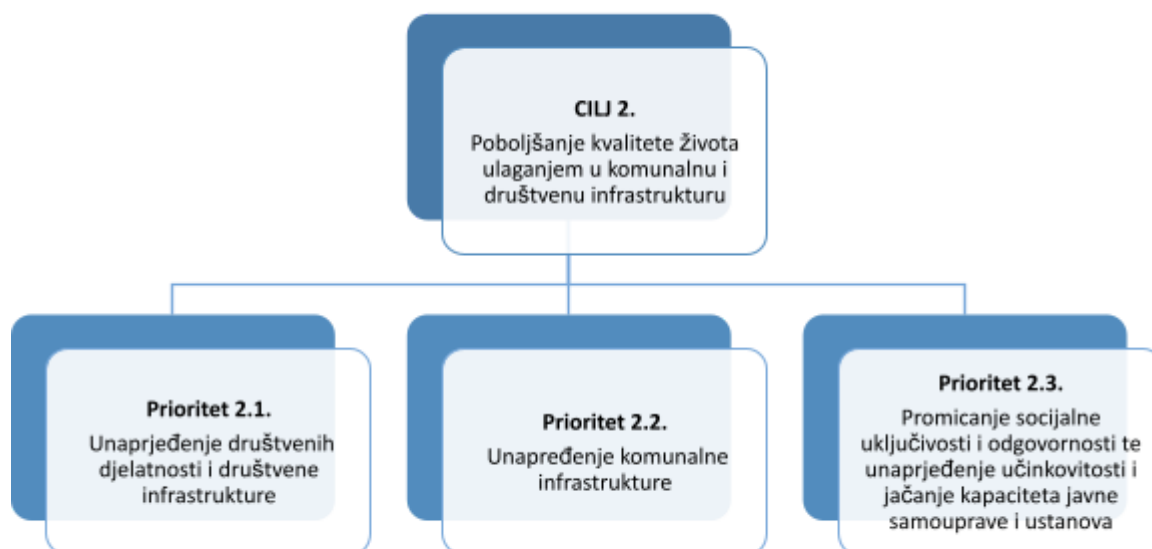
CILJ 2.
Poboljšanje kvalitete života ulaganjem u komunalnu i društvenu infrastrukturu

Prioritet 2.1.
Unaprjeđenje društvenih djelatnosti i društvene infrastrukture

Prioritet 2.2.
Unapređenje komunalne infrastrukture

Prioritet 2.3.
Promicanje socijalne uključivosti i odgovornosti te unaprjeđenje učinkovitosti i jačanje kapaciteta javne samouprave i ustanova